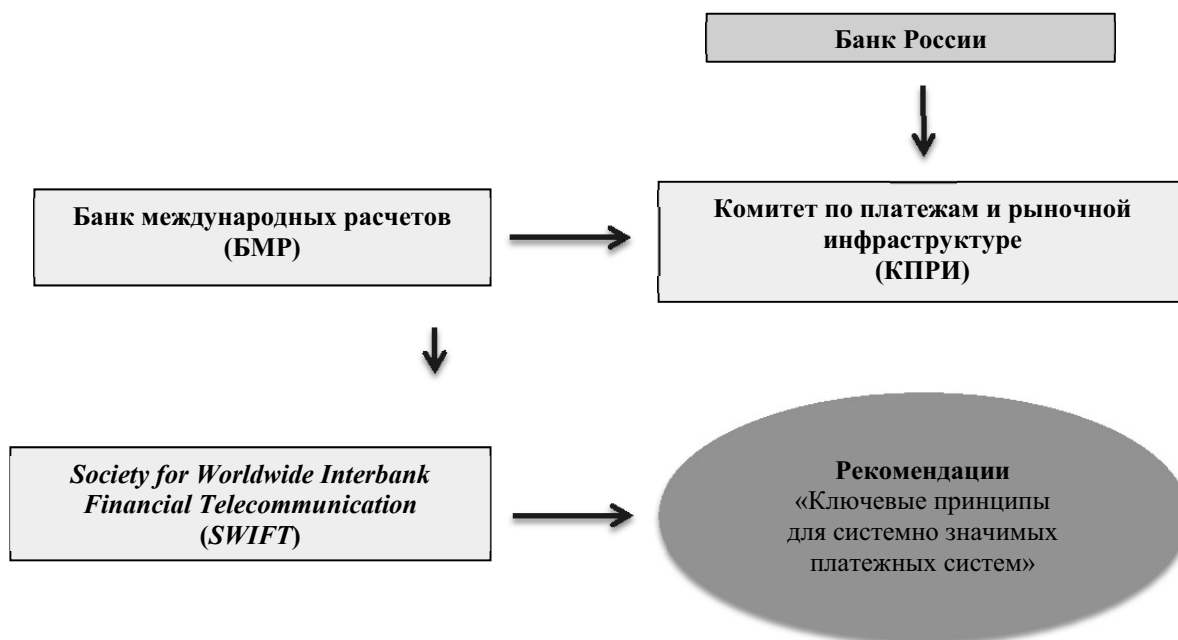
Банк России

Банк международных расчетов (БМР)

Комитет по платежам и рыночной инфраструктуре (КПРИ)

*Society for Worldwide Interbank Financial Telecommunication* (*SWIFT*)

Рекомендации
«Ключевые принципы для системно значимых платежных систем»